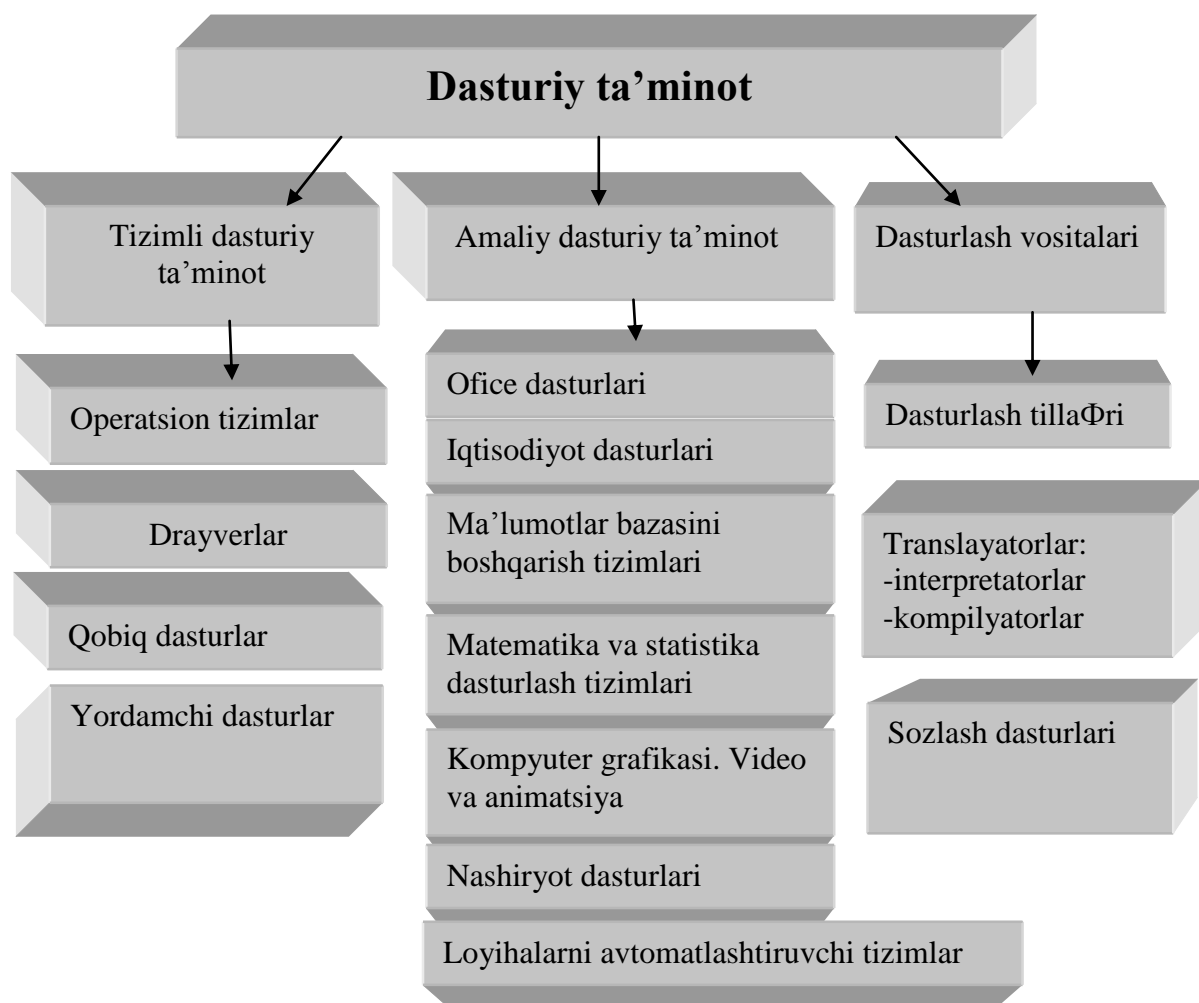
Dasturiy ta’minot

Tizimli dasturiy ta’minot

Operatsion tizimlar

Drayverlar

Qobiq dasturlar

Yordamchi dasturlar

Amaliy dasturiy ta’minot

Office dasturlari

Iqtisodiyot dasturlari

Ma’lumotlar bazasini boshqarish tizimlari

Matematika va statistika dasturlash tizimlari

Kompyuter grafikasi. Video va animatsiya

Nashiryot dasturlari

Loyihalarni avtomatlashtiruvchi tizimlar

Dasturlash vositalari

Dasturlash tillaΦri

Translayatorlar:
-interpretatorlar
-kompilyatorlar

Sozlash dasturlari